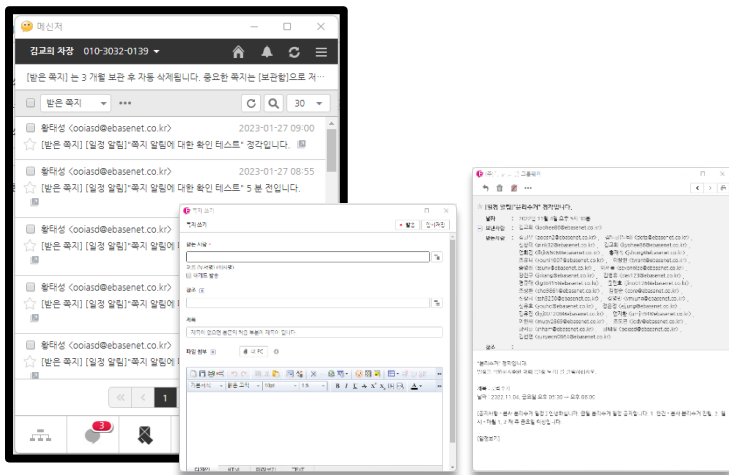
메신저

김교희 차장 010-3032-0139

[받은 쪽지] 는 3 개월 보관 후 자동 삭제됩니다. 중요한 쪽지는 [보관함]으로 저...

받은 쪽지 ••• 30

황태성 <ooiasd@ebasenet.co.kr> 2023-01-27 09:00
[받은 쪽지] [일정 알림] "쪽지 알림에 대한 확인 테스트" 정각입니다.

황태성 <ooiasd@ebasenet.co.kr> 2023-01-27 08:55
[받은 쪽지] [일정 알림] "쪽지 알림에 대한 확인 테스트" 5 분 전입니다.

황태성 <ooiasd@ebasenet.co.kr>
[받은 쪽지] [일정 알림] "쪽지 알림에

황태성 <ooiasd@ebasenet.co.kr>
[받은 쪽지] [일정 알림] "쪽지 알림에

황태성 <ooiasd@ebasenet.co.kr>
[받은 쪽지] [일정 알림] "쪽지 알림에

1

3

쪽지 쓰기

받는 사람

제목

파일 첨부

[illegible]

[일정 알림] "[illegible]" 정각입니다.

보낸이
받는사람
날짜

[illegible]